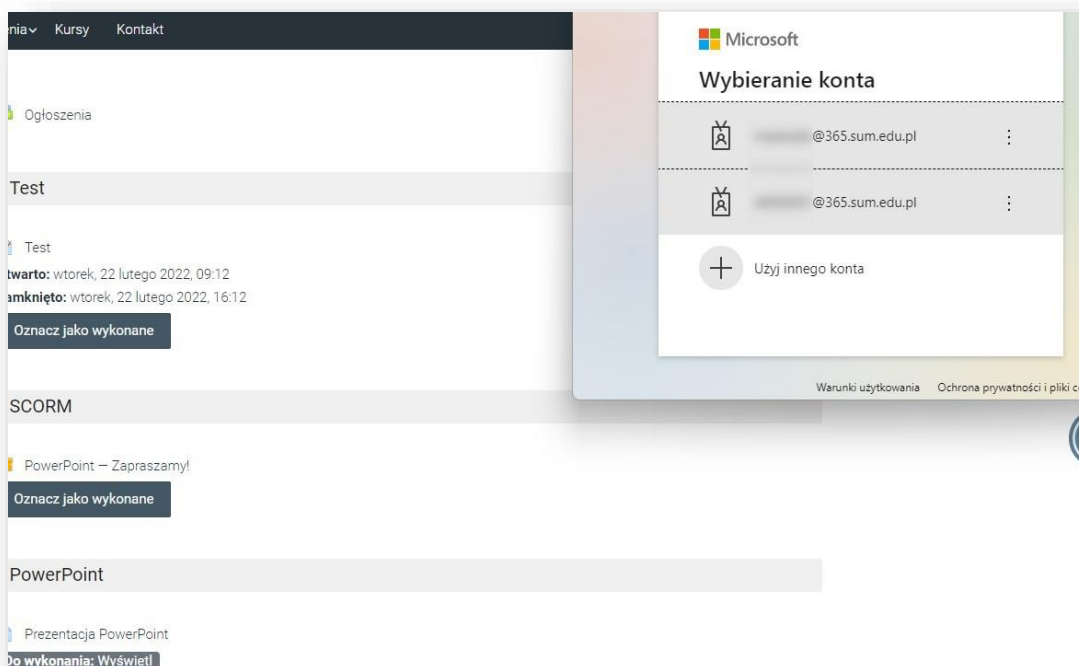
nia⌄ Kursy Kontakt

Ogłoszenia

Test

Test

twarto: wtorek, 22 lutego 2022, 09:12

amknięto: wtorek, 22 lutego 2022, 16:12

Oznacz jako wykonane

SCORM

PowerPoint — Zapraszamy!

Oznacz jako wykonane

PowerPoint

Prezentacja PowerPoint

Do wykonania: Wyświetl

Microsoft

Wybieranie konta

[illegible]@365.sum.edu.pl

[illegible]@365.sum.edu.pl

Użyj innego konta

Warunki użytkowania Ochrona prywatności i pliki c